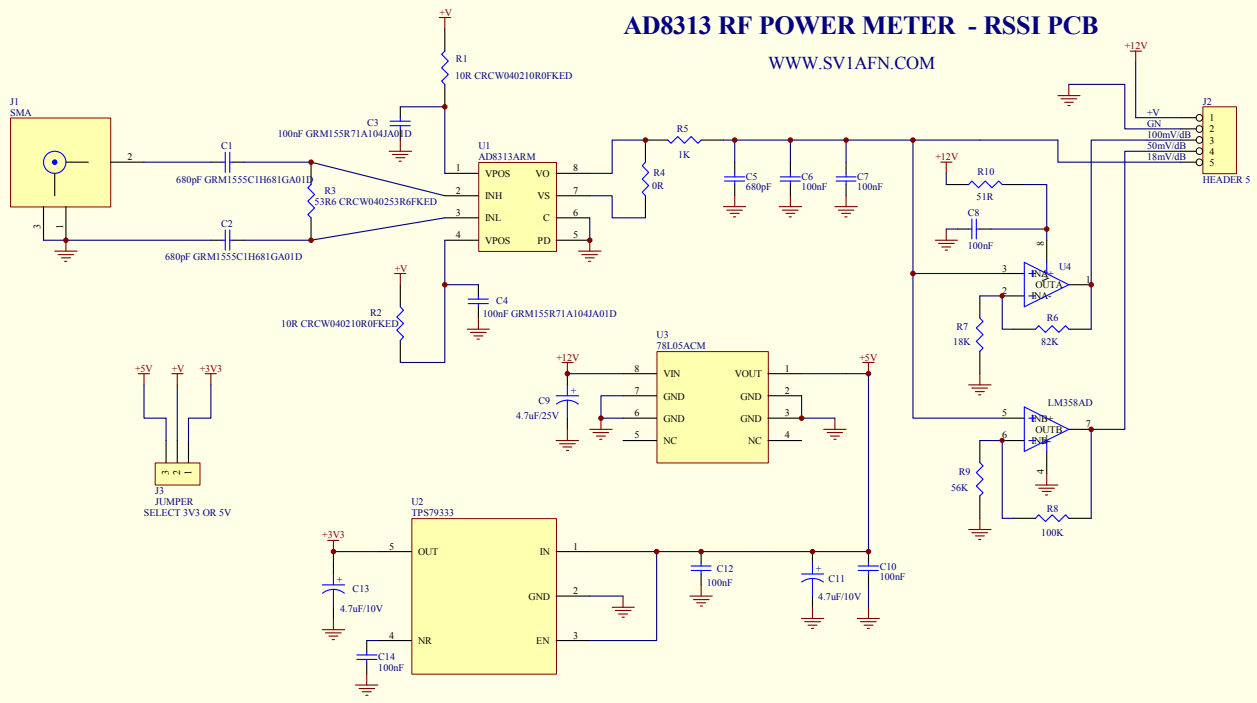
AD8313 RF POWER METER - RSSI PCB

WWW.SV1AFN.COM

+V

R1
10R CRCW040210R0FKED

C3
100nF GRM155R71A104JA01D

J1
SMA

2

3 1

C1
680pF GRM1555C1H681GA01D

R3
53R6 CRCW040253R6FKED

C2
680pF GRM1555C1H681GA01D

U1
AD8313ARM

1 VPOS
2 INH
3 INL
4 VPOS
8 VO
7 VS
6 C
5 PD

R5
1K

R4
0R

C5
680pF

C6
100nF

C7
100nF

C4
100nF GRM155R71A104JA01D

+V

R2
10R CRCW040210R0FKED

+12V

J2
+V 1
GN 2
100mV/dB 3
50mV/dB 4
18mV/dB 5
HEADER 5

+12V

R10
51R

C8
100nF

8

U4
3 INA+
OUTA 1
2 INA-

R7
18K

R6
82K

LM358AD
5 INB+
OUTB 7
6 INB-
4

R9
56K

R8
100K

+5V +V +3V3

3 2 1
J3
JUMPER
SELECT 3V3 OR 5V

U3
78L05ACM

+12V

C9
4.7uF/25V

8 VIN
7 GND
6 GND
5 NC
VOUT 1
GND 2
GND 3
NC 4

+5V

U2
TPS79333

+3V3

C13
4.7uF/10V

5 OUT
4 NR
IN 1
GND 2
EN 3

C14
100nF

C12
100nF

C11
4.7uF/10V

C10
100nF